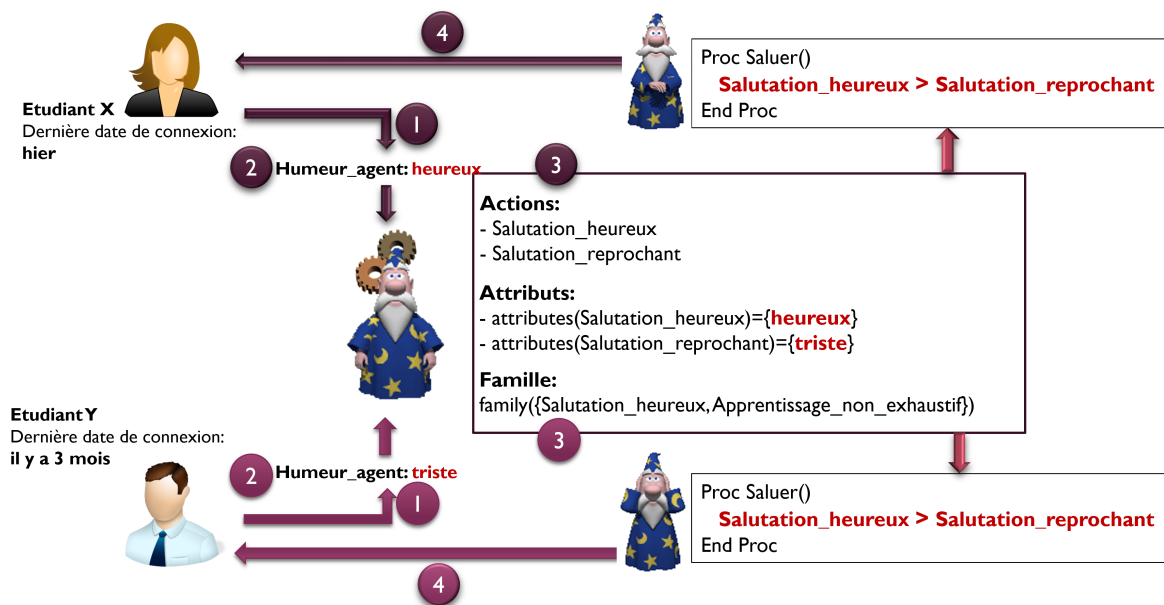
4

Proc Saluer()
Salutation_heureux > Salutation_reprochant
End Proc

Etudiant X
Dernière date de connexion:
hier

1

2 Humeur_agent: heureux

3

Actions:
- Salutation_heureux
- Salutation_reprochant

Attributs:
- attributes(Salutation_heureux)={heureux}
- attributes(Salutation_reprochant)={triste}

Famille:
family({Salutation_heureux, Apprentissage_non_exhaustif})

3

Etudiant Y
Dernière date de connexion:
il y a 3 mois

2 Humeur_agent: triste

1

Proc Saluer()
Salutation_heureux > Salutation_reprochant
End Proc

4